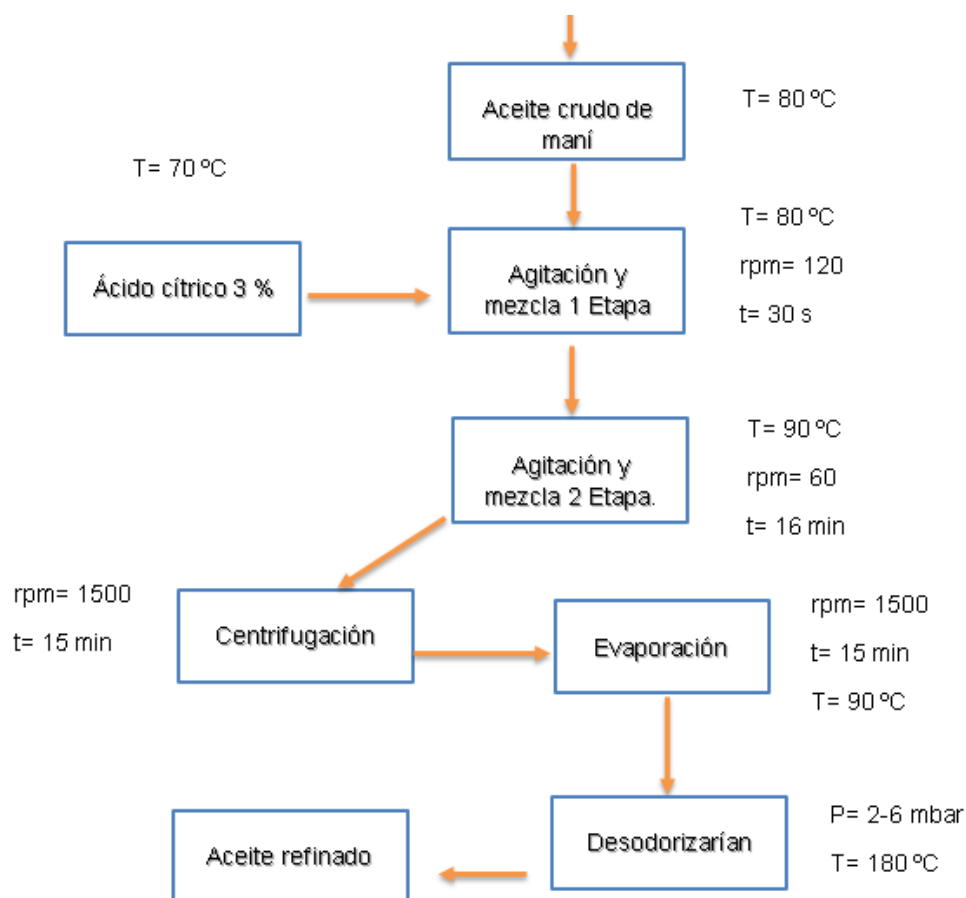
Aceite crudo de maní

T= 80 ºC

T= 70 ºC

Ácido cítrico 3 %

Agitación y mezcla 1 Etapa

T= 80 ºC

rpm= 120

t= 30 s

Agitación y mezcla 2 Etapa.

T= 90 ºC

rpm= 60

t= 16 min

rpm= 1500

t= 15 min

Centrifugación

Evaporación

rpm= 1500

t= 15 min

T= 90 ºC

Aceite refinado

Desodorizarían

P= 2-6 mbar

T= 180 ºC